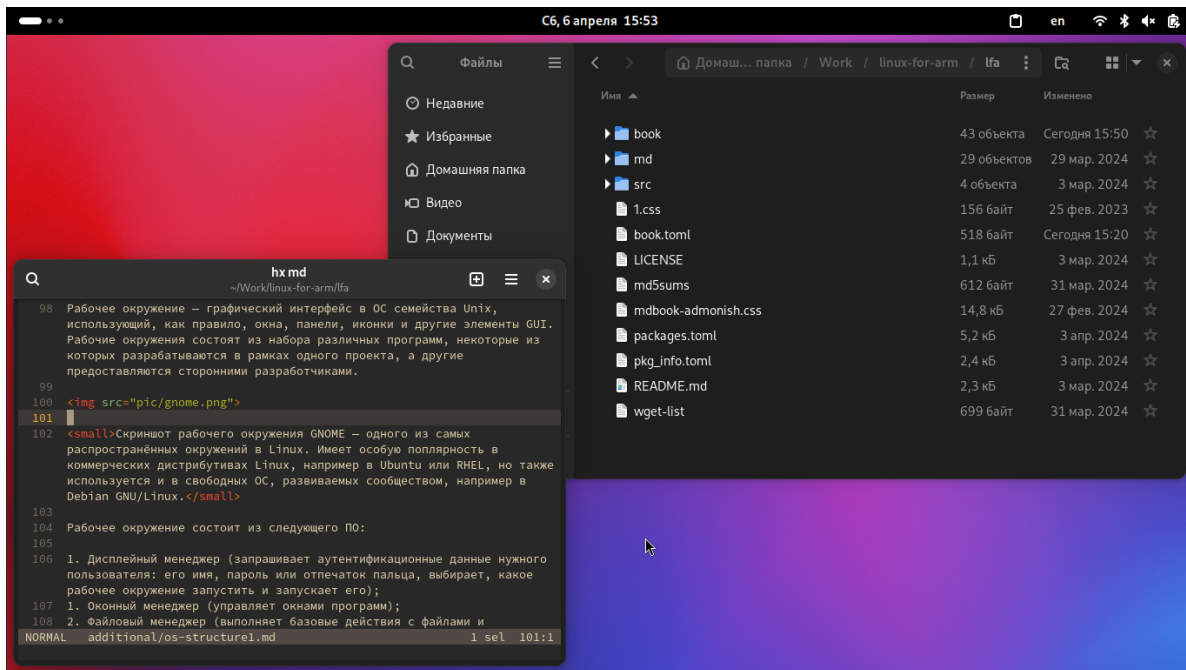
Сб, 6 апреля 15:53

en

Файлы

Домаш... папка / Work / linux-for-arm / lfa

Недавние
Избранные
Домашняя папка
Видео
Документы

| Имя | Размер | Изменено |
|---|---|---|
| book | 43 объекта | Сегодня 15:50 |
| md | 29 объектов | 29 мар. 2024 |
| src | 4 объекта | 3 мар. 2024 |
| 1.css | 156 байт | 25 фев. 2023 |
| book.toml | 518 байт | Сегодня 15:20 |
| LICENSE | 1,1 кБ | 3 мар. 2024 |
| md5sums | 612 байт | 31 мар. 2024 |
| mdbook-admonish.css | 14,8 кБ | 27 фев. 2024 |
| packages.toml | 5,2 кБ | 3 апр. 2024 |
| pkg_info.toml | 2,4 кБ | 3 апр. 2024 |
| README.md | 2,3 кБ | 3 мар. 2024 |
| wget-list | 699 байт | 31 мар. 2024 |

hx md
~/Work/linux-for-arm/lfa

98 Рабочее окружение — графический интерфейс в ОС семейства Unix, использующий, как правило, окна, панели, иконки и другие элементы GUI. Рабочие окружения состоят из набора различных программ, некоторые из которых разрабатываются в рамках одного проекта, а другие предоставляются сторонними разработчиками.
99
100 <img src="pic/gnome.png">
101
102 <small>Скриншот рабочего окружения GNOME — одного из самых распространённых окружений в Linux. Имеет особую поплярность в коммерческих дистрибутивах Linux, например в Ubuntu или RHEL, но также используется и в свободных ОС, развиваемых сообществом, например в Debian GNU/Linux.</small>
103
104 Рабочее окружение состоит из следующего ПО:
105
106 1. Дисплейный менеджер (запрашивает аутентификационные данные нужного пользователя: его имя, пароль или отпечаток пальца, выбирает, какое рабочее окружение запустить и запускает его);
107 1. Оконный менеджер (управляет окнами программ);
108 2. Файловый менеджер (выполняет базовые действия с файлами и
NORMAL additional/os-structure1.md 1 sel 101:1